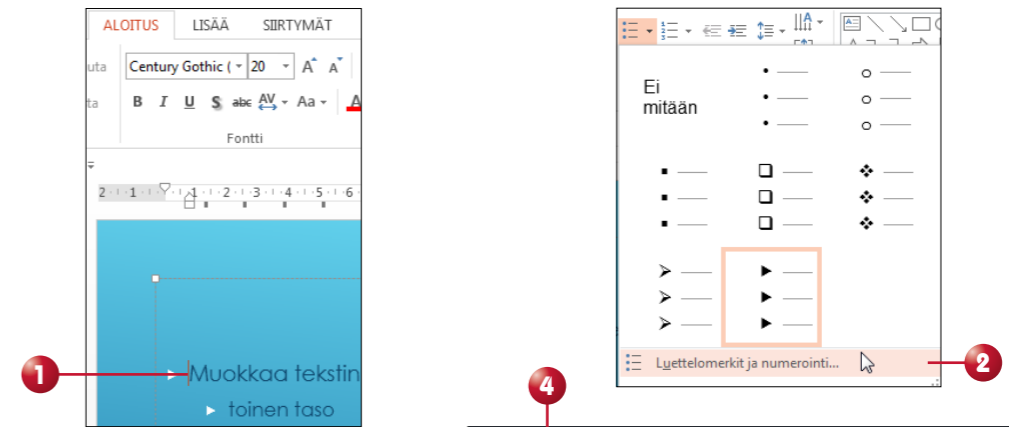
ALOITUS LISÄÄ SIIRTYMÄT

uta Century Gothic ( 20 A A

ta B I U S abc AV Aa

Fontti

2 · 1 · 1 · 1 · 2 · 3 · 4 · 5 · 6

1

Muokkaa tekstin

toinen taso

Ei mitään

Luettelomerkit ja numerointi...

2

4